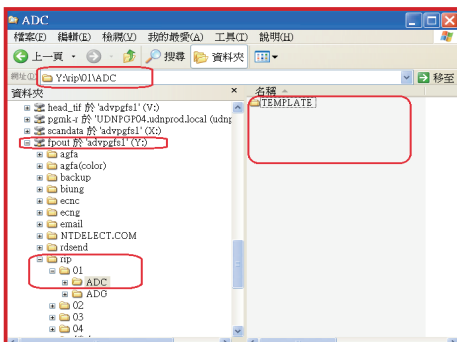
ADC

檔案(F) 編輯(E) 檢視(V) 我的最愛(A) 工具(T) 說明(H)

上一頁 搜尋 資料夾

網址(D) Y:\rip\01\ADC

移至

資料夾

head_tif 於 'advpgfs1' (V:)
pgmk-r 於 'UDNPGP04.udnprod.local (udnp
scandata 於 'advpgfs1' (X:)
fpout 於 'advpgfs1' (Y:)
agfa
agfa(color)
backup
biung
ecnc
ecng
email
NTDELECT.COM
rdsend
rip
01
ADC
ADG
02
03
04

名稱

TEMPLATE